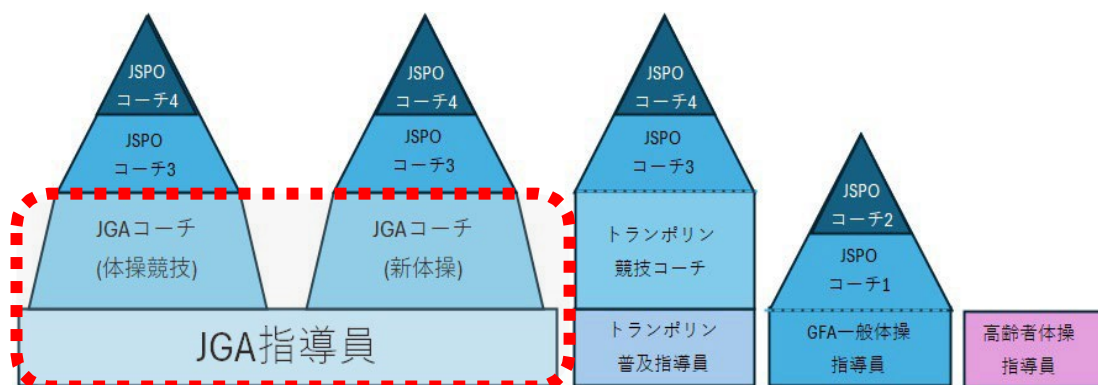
JSPO
コーチ4

JSPO
コーチ3

JGAコーチ
(体操競技)

JSPO
コーチ4

JSPO
コーチ3

JGAコーチ
(新体操)

JGA指導員

JSPO
コーチ4

JSPO
コーチ3

トランポリン
競技コーチ

トランポリン
普及指導員

JSPO
コーチ2

JSPO
コーチ1

GFA一般体操
指導員

高齢者体操
指導員